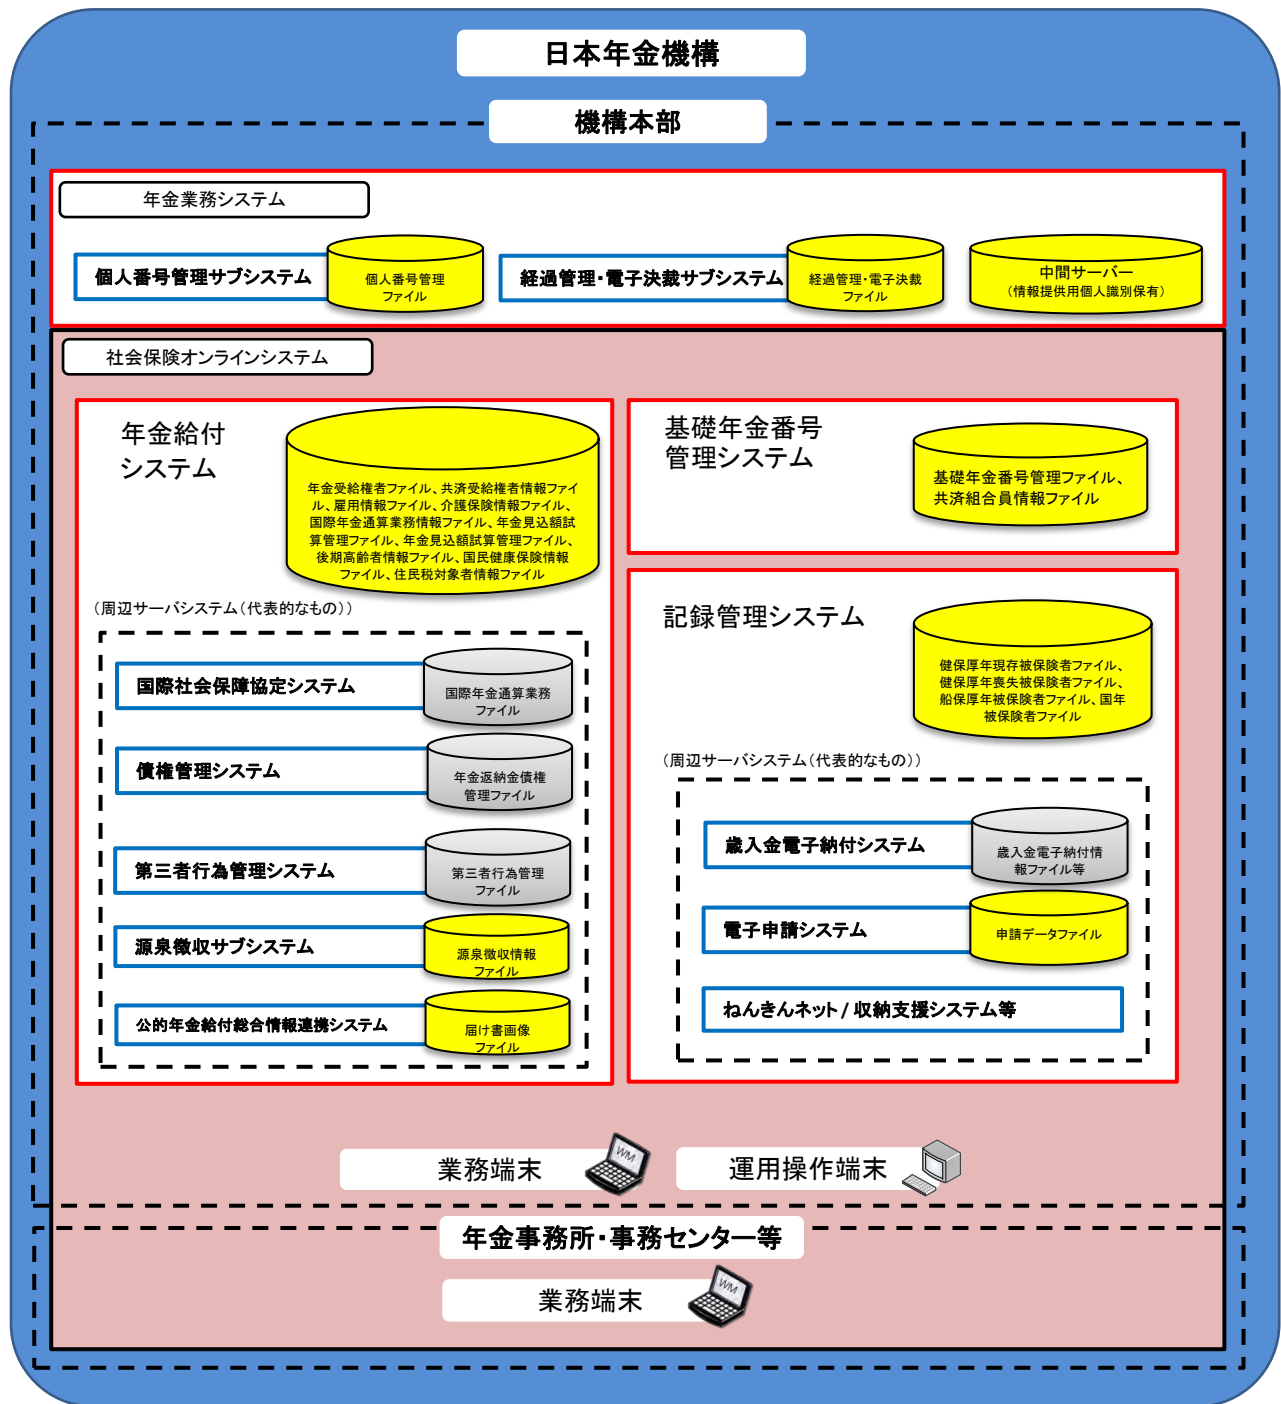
日本年金機構

機構本部

年金業務システム

個人番号管理サブシステム

個人番号管理ファイル

経過管理・電子決裁サブシステム

経過管理・電子決裁ファイル

中間サーバー（情報提供用個人識別保有）

社会保険オンラインシステム

年金給付システム

年金受給権者ファイル、共済受給権者情報ファイル、雇用情報ファイル、介護保険情報ファイル、国際年金通算業務情報ファイル、年金見込額試算管理ファイル、年金見込額試算管理ファイル、後期高齢者情報ファイル、国民健康保険情報ファイル、住民税対象者情報ファイル

（周辺サーバシステム（代表的なもの））

国際社会保障協定システム

国際年金通算業務ファイル

債権管理システム

年金返納金債権管理ファイル

第三者行為管理システム

第三者行為管理ファイル

源泉徴収サブシステム

源泉徴収情報ファイル

公的年金給付総合情報連携システム

届け書画像ファイル

基礎年金番号管理システム

基礎年金番号管理ファイル、共済組合員情報ファイル

記録管理システム

健保厚年現存被保険者ファイル、健保厚年喪失被保険者ファイル、船保厚年被保険者ファイル、国年被保険者ファイル

（周辺サーバシステム（代表的なもの））

歳入金電子納付システム

歳入金電子納付情報ファイル等

電子申請システム

申請データファイル

ねんきんネット / 収納支援システム等

業務端末

運用操作端末

年金事務所・事務センター等

業務端末